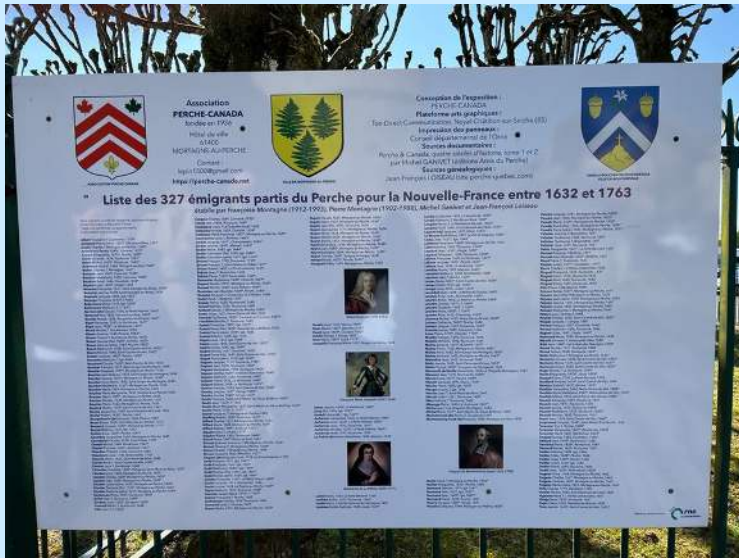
Association
PERCHE-CANADA
fondée en 1956
Hôtel de ville
61400
MORTAGNE-AU-PERCHE
Contact :
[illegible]
https://perche-canada.net

Conception de l'exposition :
PERCHE-CANADA
Plateforme arts graphiques :
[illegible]
Impression des panneaux :
Conseil départemental de l'Orne
Sources documentaires :
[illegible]
par Michel GANIVET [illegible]
Sources généalogiques :
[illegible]

Liste des 327 émigrants partis du Perche pour la Nouvelle-France entre 1632 et 1763
établie par Françoise Montagne (1912-1993), Pierre Montagne (1902-1988), Michel Ganivet et Jean-François Loiseau

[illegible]